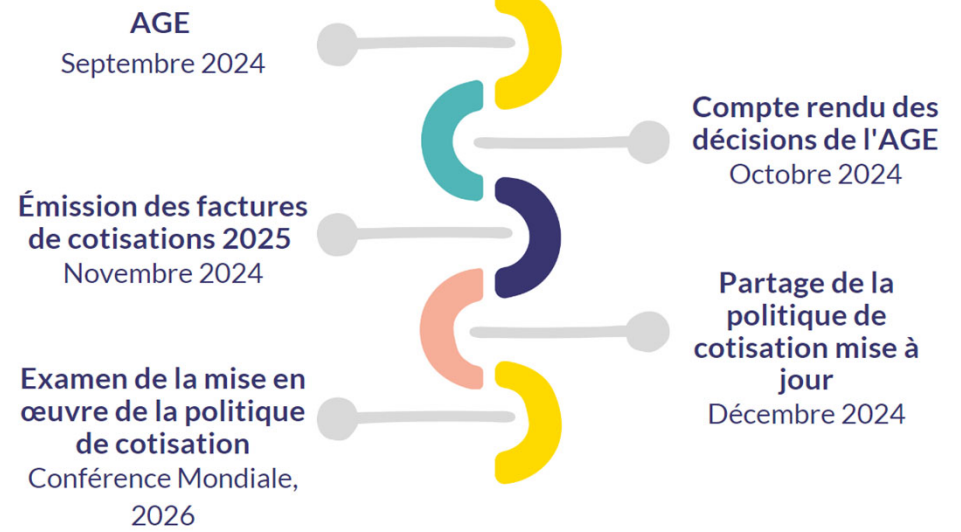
AGE
Septembre 2024

Compte rendu des décisions de l'AGE
Octobre 2024

Émission des factures de cotisations 2025
Novembre 2024

Partage de la politique de cotisation mise à jour
Décembre 2024

Examen de la mise en œuvre de la politique de cotisation
Conférence Mondiale, 2026